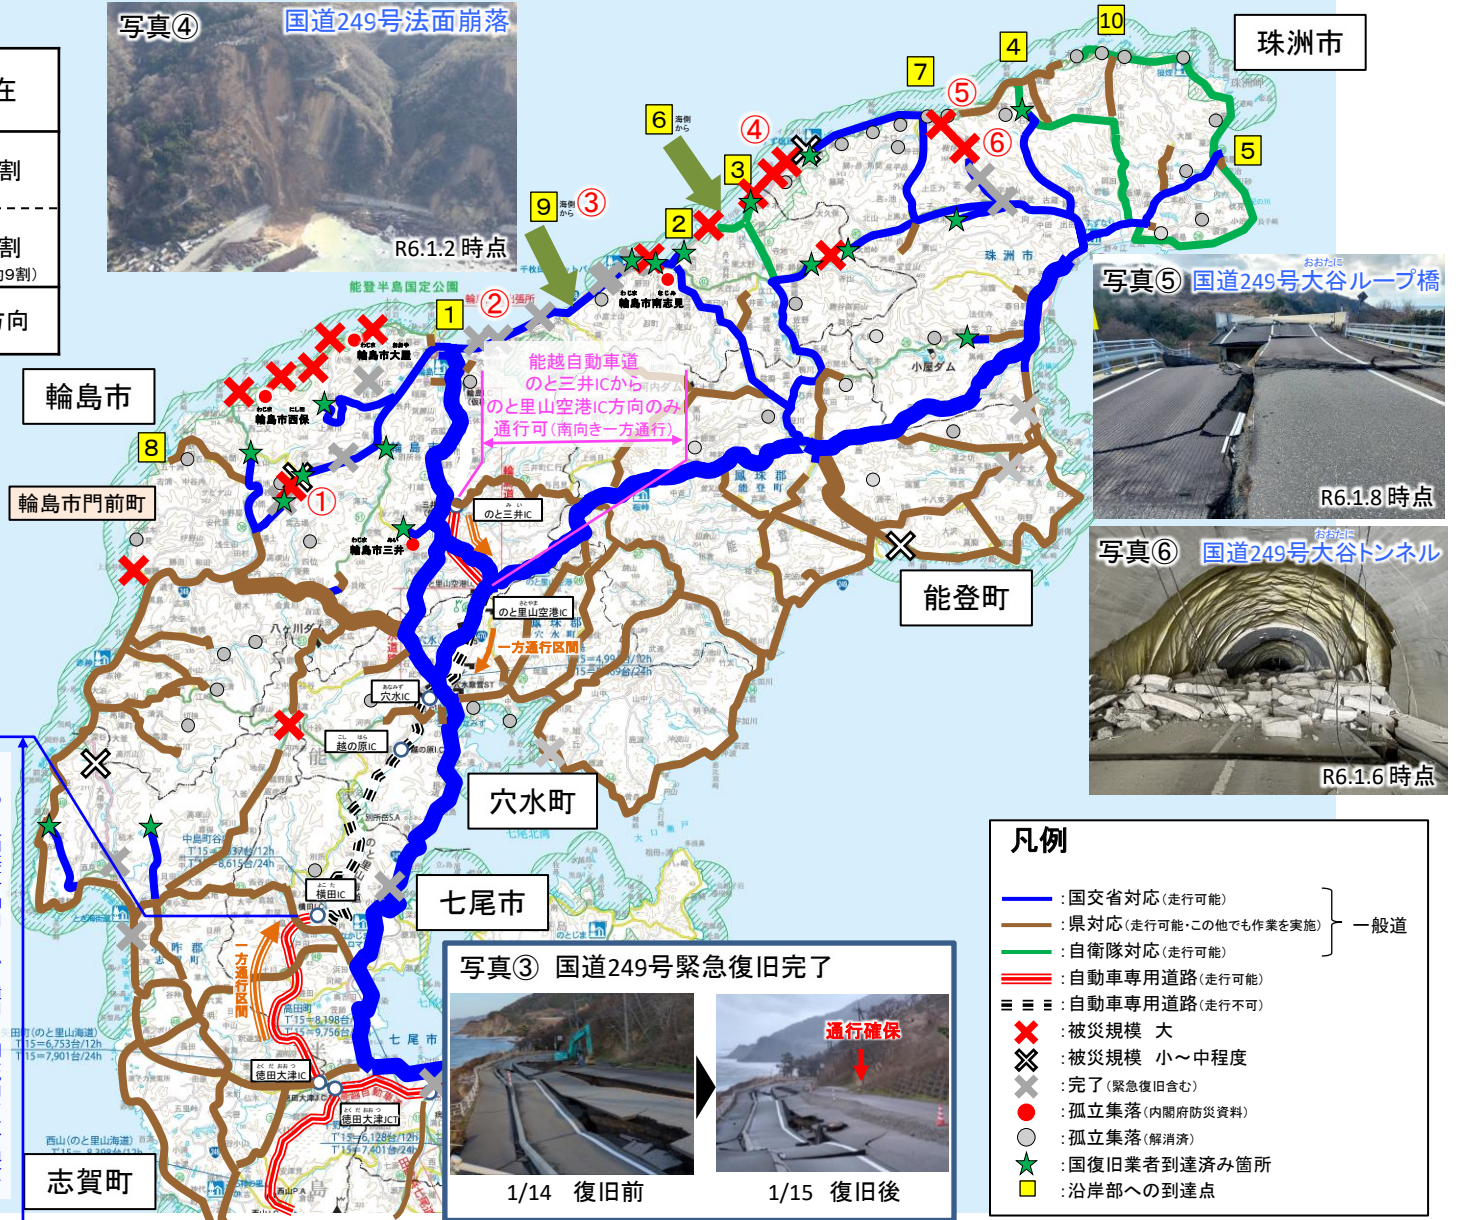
在
割
割
9割)
方向

写真④ 国道249号法面崩落
R6.1.2 時点

珠洲市
10
4
7
⑤
⑥
5
6 海側から
④
3
9 海側から ③
2
輪島市南志見
能登半島国定公園
1 ②
輪島市大屋
輪島市
輪島市西保
8
輪島市門前町
①
輪島市三井
能越自動車道
のと三井ICから
のと里山空港IC方向のみ
通行可(南向き一方通行)
のと三井IC
のと里山空港IC
一方通行区間
八ヶ川ダム
穴水IC
越の原IC
穴水町
七尾市
横田IC
一方通行区間
徳田大津IC
徳田大津JCT
志賀町
能登町
小屋ダム
珠洲市

写真⑤ 国道249号大谷ループ橋
R6.1.8 時点

写真⑥ 国道249号大谷トンネル
R6.1.6 時点

写真③ 国道249号緊急復旧完了
通行確保
1/14 復旧前
1/15 復旧後

凡例
:国交省対応(走行可能)
:県対応(走行可能・この他でも作業を実施)
:自衛隊対応(走行可能)
一般道
:自動車専用道路(走行可能)
:自動車専用道路(走行不可)
:被災規模 大
:被災規模 小〜中程度
:完了(緊急復旧含む)
:孤立集落(内閣府防災資料)
:孤立集落(解消済)
:国復旧業者到達済み箇所
:沿岸部への到達点